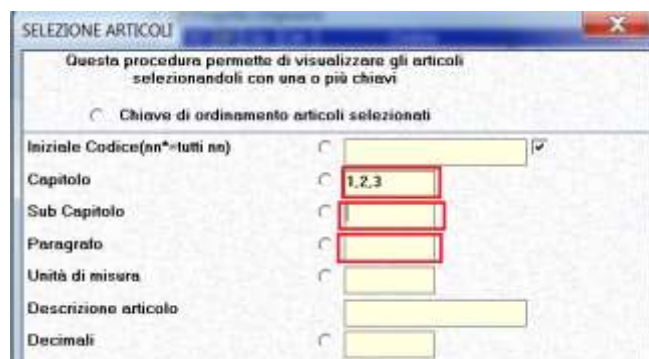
SELEZIONE ARTICOLI

Questa procedura permette di visualizzare gli articoli selezionandoli con una o più chiavi

Chiave di ordinamento articoli selezionati

Iniziale Codice(nn*=tutti nn)

Capitolo 1,2,3

Sub Capitolo

Paragrafo

Unità di misura

Descrizione articolo

Decimali